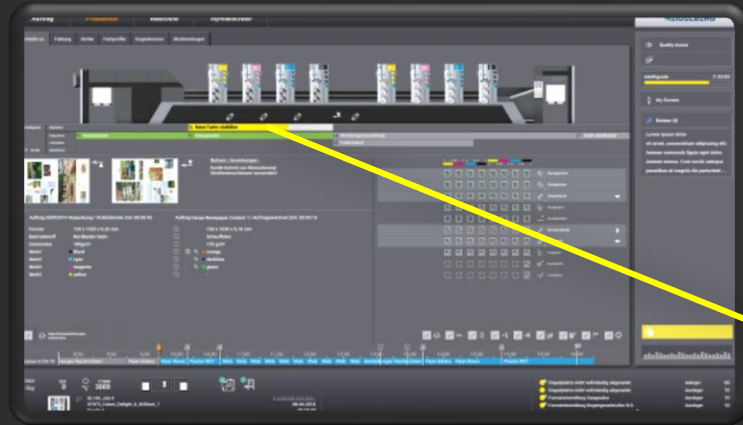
Auftrag Produktion Maschine Systemstatus

HEIDELBERG

Quality Assist

Intelligente

My Reviews

Reviews (4)

Lorem ipsum dolor sit amet, consectetur adipiscing elit.

Neue Farbe einfärben

Produktion

Verbrauchsmaterial

Farbe wechseln

Auftrag

Papier

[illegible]